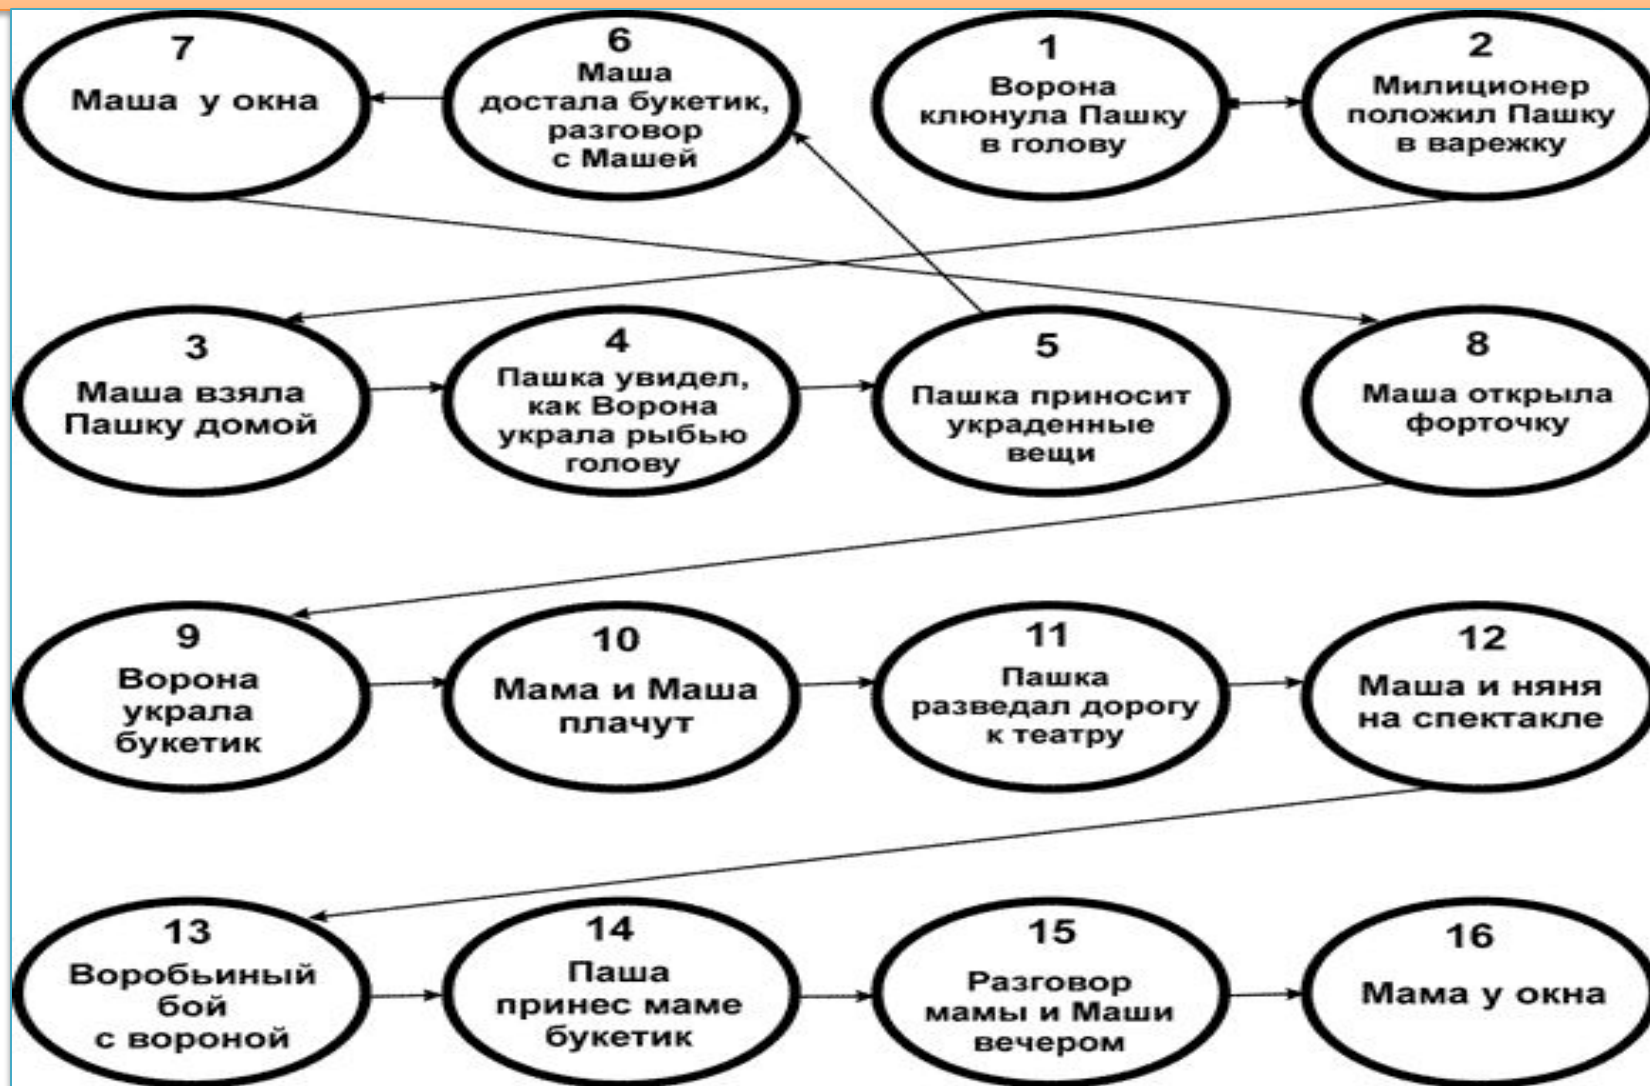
7
Маша у окна

6
Маша достала букетик, разговор с Машей

1
Ворона клюнула Пашку в голову

2
Милиционер положил Пашку в варежку

3
Маша взяла Пашку домой

4
Пашка увидел, как Ворона украла рыбью голову

5
Пашка приносит украденные вещи

8
Маша открыла форточку

9
Ворона украла букетик

10
Мама и Маша плачут

11
Пашка разведал дорогу к театру

12
Маша и няня на спектакле

13
Воробьиный бой с вороной

14
Паша принес маме букетик

15
Разговор мамы и Маши вечером

16
Мама у окна